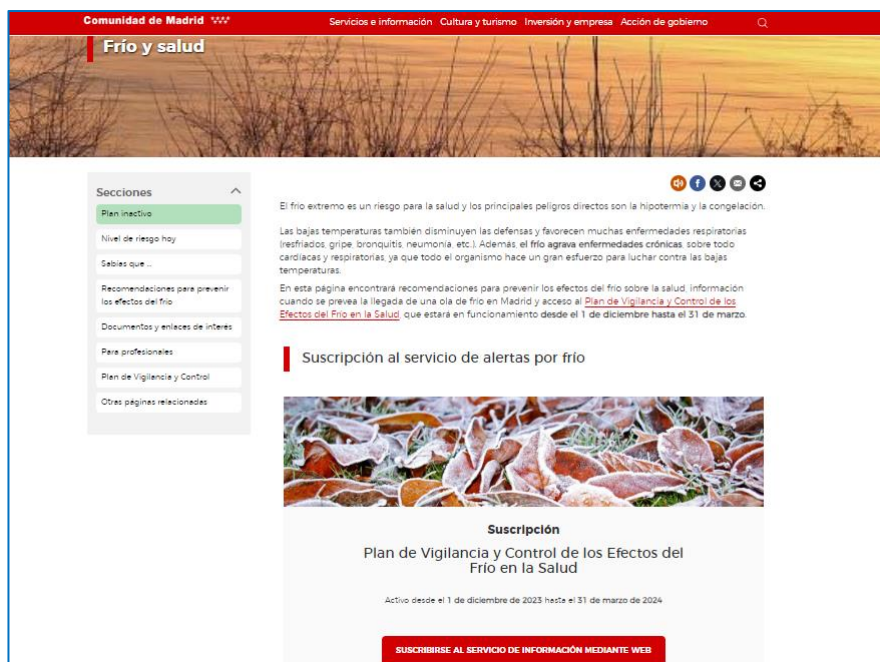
Comunidad de Madrid

Servicios e información Cultura y turismo Inversión y empresa Acción de gobierno

Frío y salud

Secciones

Plan inactivo

Nivel de riesgo hoy

Sabías que ...

Recomendaciones para prevenir los efectos del frío

Documentos y enlaces de interés

Para profesionales

Plan de Vigilancia y Control

Otras páginas relacionadas

El frío extremo es un riesgo para la salud y los principales peligros directos son la hipotermia y la congelación.

Las bajas temperaturas también disminuyen las defensas y favorecen muchas enfermedades respiratorias (resfriados, gripe, bronquitis, neumonía, etc.). Además, el frío agrava enfermedades crónicas, sobre todo cardíacas y respiratorias, ya que todo el organismo hace un gran esfuerzo para luchar contra las bajas temperaturas.

En esta página encontrará recomendaciones para prevenir los efectos del frío sobre la salud, información cuando se prevea la llegada de una ola de frío en Madrid y acceso al Plan de Vigilancia y Control de los Efectos del Frío en la Salud, que estará en funcionamiento desde el 1 de diciembre hasta el 31 de marzo.

Suscripción al servicio de alertas por frío

Suscripción

Plan de Vigilancia y Control de los Efectos del Frío en la Salud

Activo desde el 1 de diciembre de 2023 hasta el 31 de marzo de 2024

SUSCRIBIRSE AL SERVICIO DE INFORMACIÓN MEDIANTE WEB